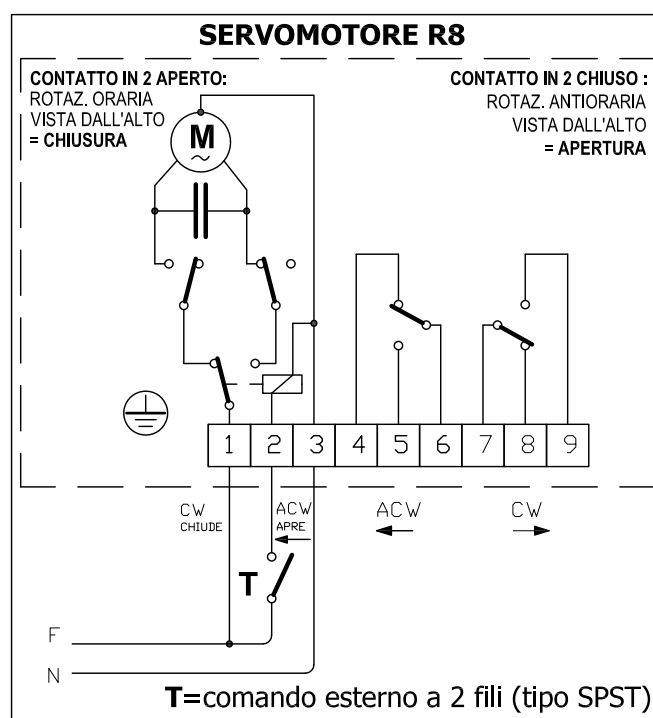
SERVOMOTORE R8

CONTATTO IN 2 APERTO:
ROTAZ. ORARIA
VISTA DALL'ALTO
= CHIUSURA

CONTATTO IN 2 CHIUSO :
ROTAZ. ANTIORARIA
VISTA DALL'ALTO
= APERTURA

M
~

| 1 | 2 | 3 | 4 | 5 | 6 | 7 | 8 | 9 |
|---|---|---|---|---|---|---|---|---|

CW
CHIUDE

ACW
APRE

ACW

CW

T

F

N

T=comando esterno a 2 fili (tipo SPST)